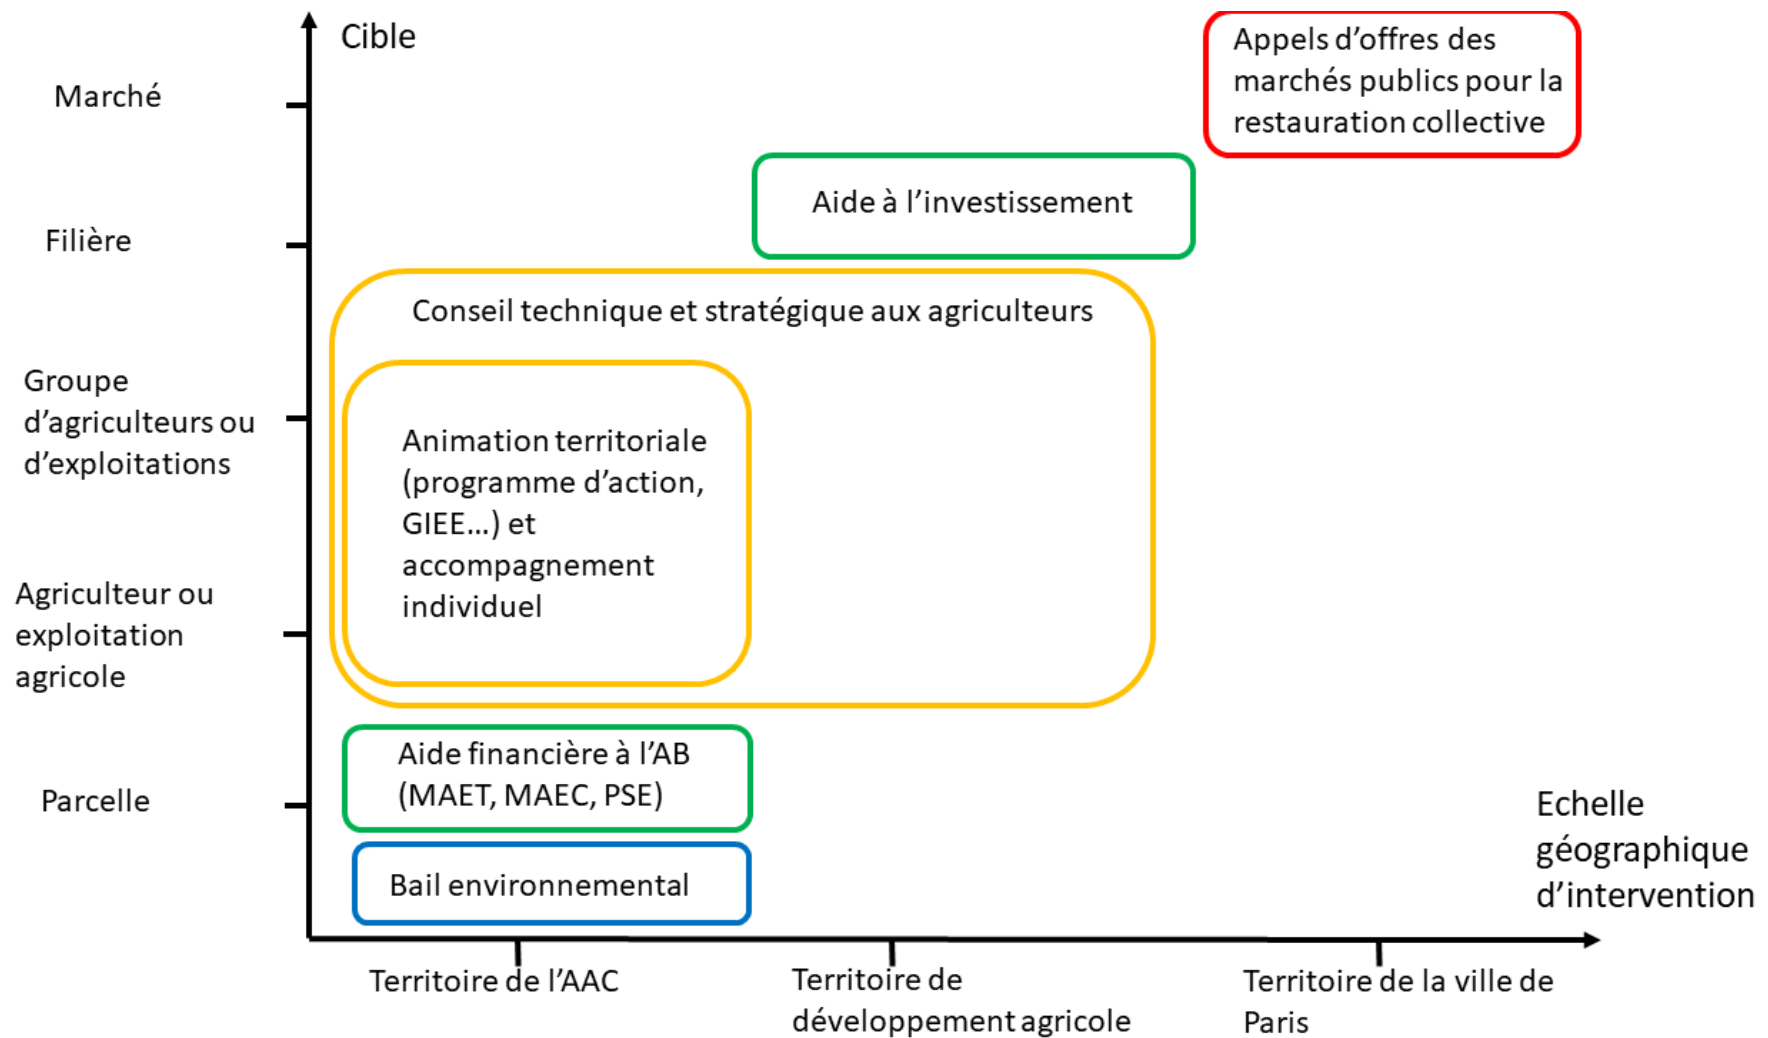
Cible

Appels d'offres des marchés publics pour la restauration collective

Marché

Aide à l'investissement

Filière

Conseil technique et stratégique aux agriculteurs

Groupe d'agriculteurs ou d'exploitations

Animation territoriale (programme d'action, GIEE…) et accompagnement individuel

Agriculteur ou exploitation agricole

Aide financière à l'AB (MAET, MAEC, PSE)

Parcelle

Bail environnemental

Echelle géographique d'intervention

Territoire de l'AAC

Territoire de développement agricole

Territoire de la ville de Paris